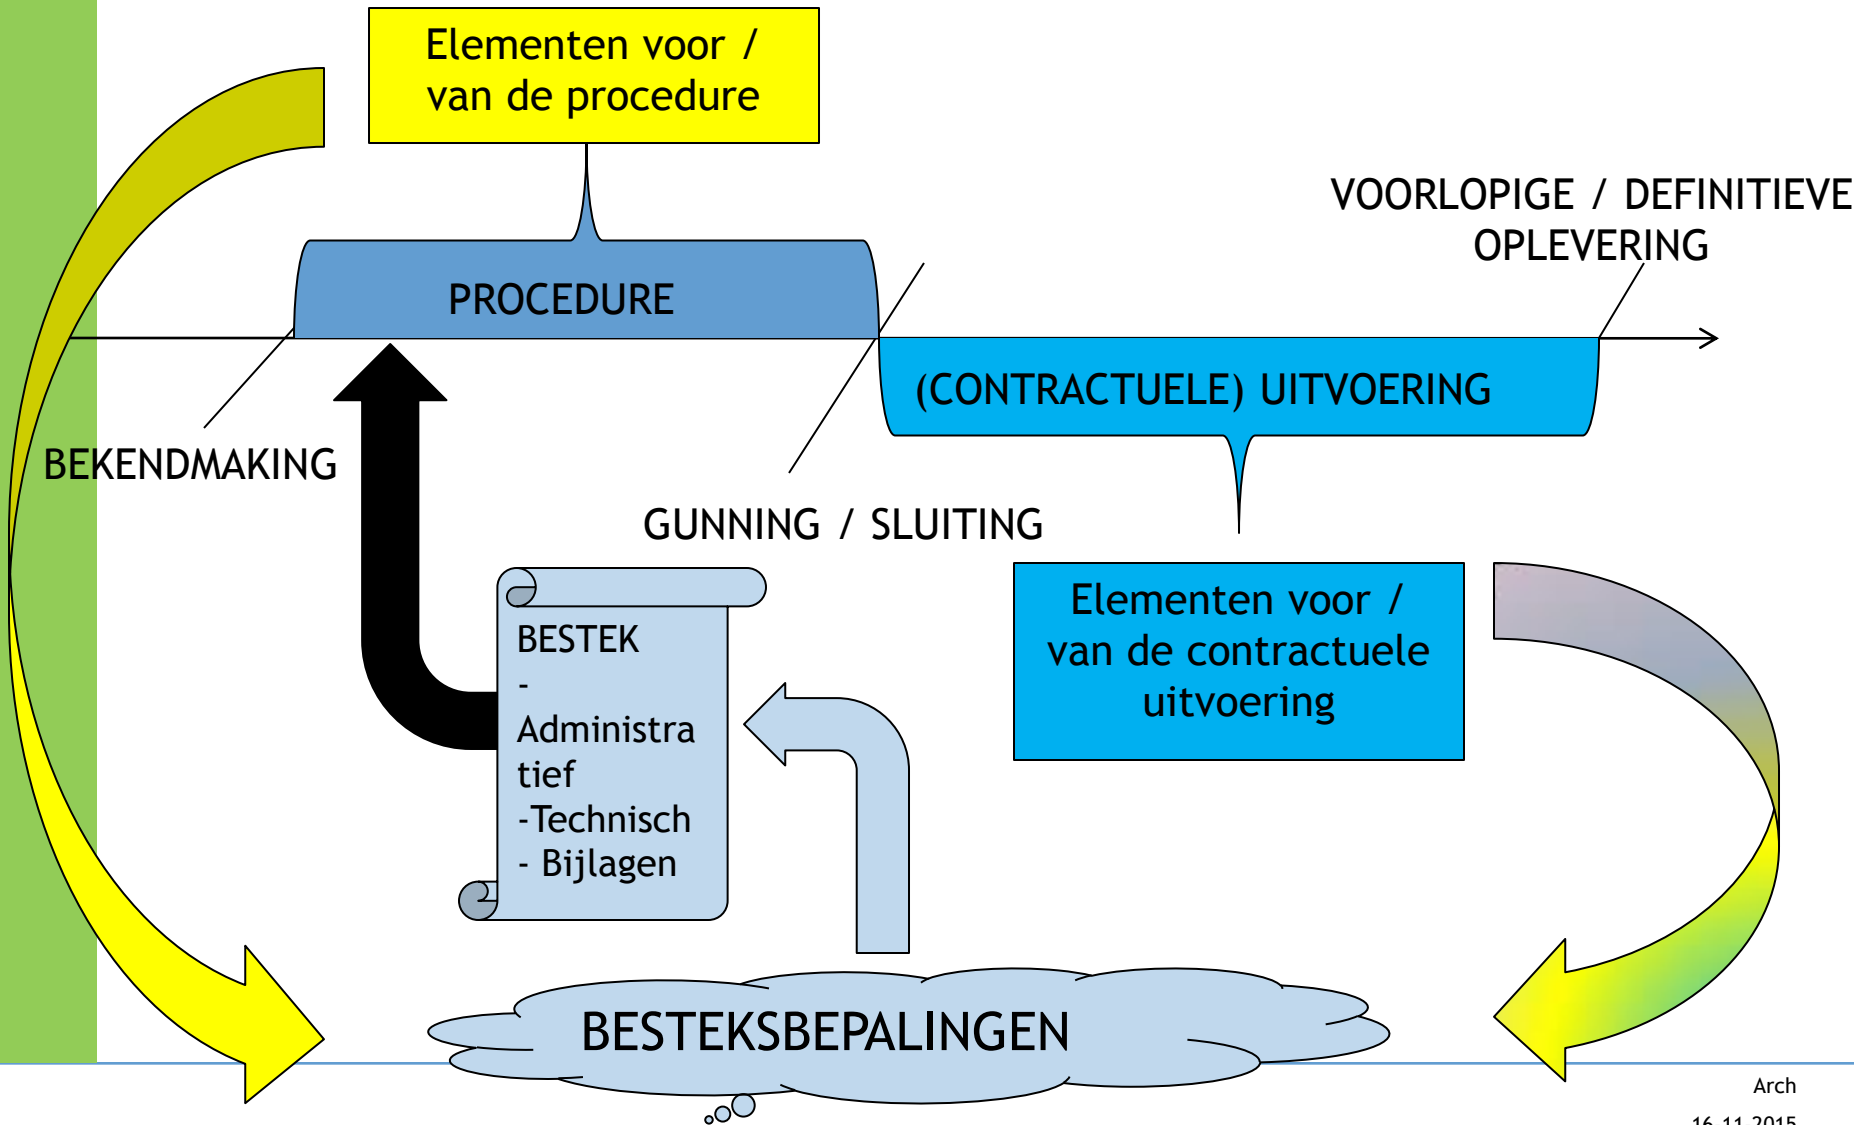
Elementen voor / van de procedure

VOORLOPIGE / DEFINITIEVE OPLEVERING

PROCEDURE

(CONTRACTUELE) UITVOERING

BEKENDMAKING

GUNNING / SLUITING

BESTEK
- Administratief
-Technisch
- Bijlagen

Elementen voor / van de contractuele uitvoering

BESTEKSBEPALINGEN

Arch

16-11-2015